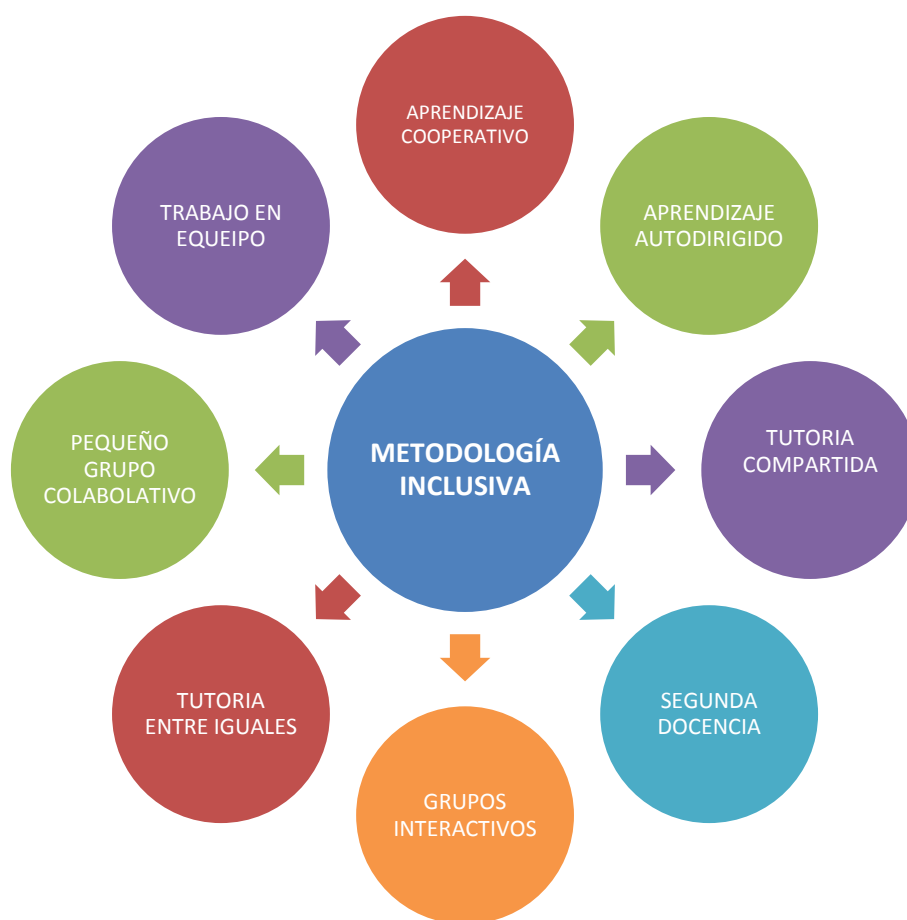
METODOLOGÍA INCLUSIVA

APRENDIZAJE COOPERATIVO

APRENDIZAJE AUTODIRIGIDO

TUTORIA COMPARTIDA

SEGUNDA DOCENCIA

GRUPOS INTERACTIVOS

TUTORIA ENTRE IGUALES

PEQUEÑO GRUPO COLABOLATIVO

TRABAJO EN EQUEIPO